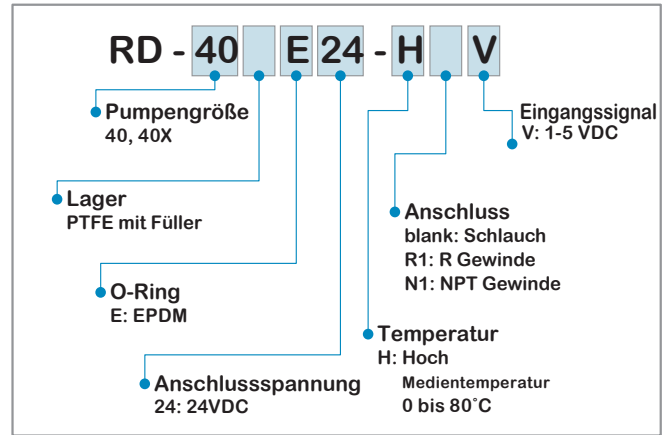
RD - 40 E 24 - H V

Pumpengröße
40, 40X

Lager
PTFE mit Füller

O-Ring
E: EPDM

Anschlussspannung
24: 24VDC

Eingangssignal
V: 1-5 VDC

Anschluss
blank: Schlauch
R1: R Gewinde
N1: NPT Gewinde

Temperatur
H: Hoch
Medientemperatur
0 bis 80°C